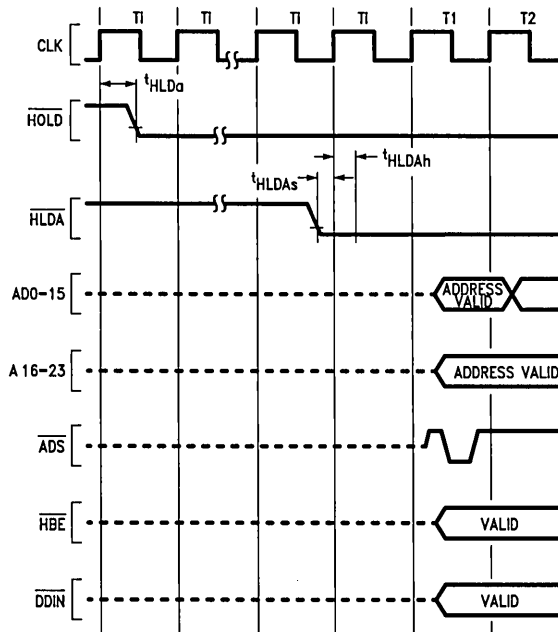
TI TI TI TI T1 T2

CLK

$t_{HLDa}$

$\overline{HOLD}$

$t_{HLDAs}$ $t_{HLDAh}$

$\overline{HLDA}$

AD0–15 ADDRESS VALID

A 16–23 ADDRESS VALID

$\overline{ADS}$

$\overline{HBE}$ VALID

$\overline{DDIN}$ VALID